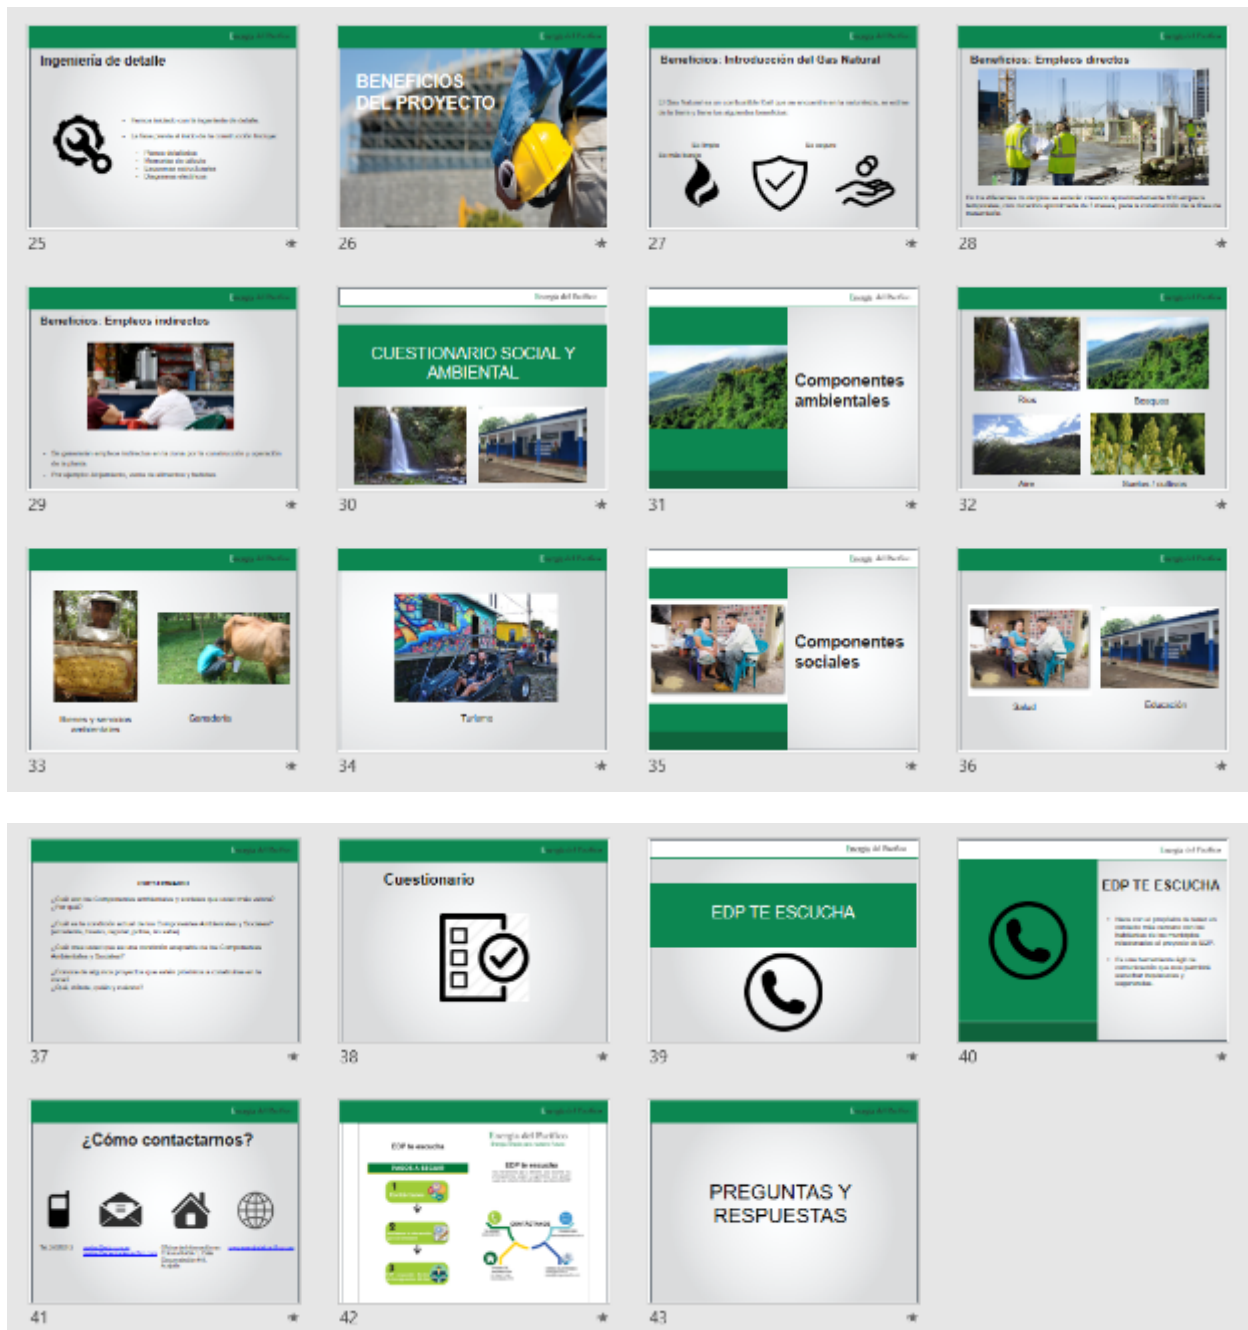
Ingeniería de detalle

25

BENEFICIOS DEL PROYECTO

26

Beneficios: Introducción del Gas Natural

27

Beneficios: Empleos directos

28

Beneficios: Empleos indirectos

29

Energía del Pacífico

CUESTIONARIO SOCIAL Y AMBIENTAL

30

Energía del Pacífico

Componentes ambientales

31

Ríos

Bosques

Aire

32

Turismo

34

Energía del Pacífico

Componentes sociales

35

Salud

Educación

36

37

Cuestionario

38

Energía del Pacífico

EDP TE ESCUCHA

39

Energía del Pacífico

EDP TE ESCUCHA

40

¿Cómo contactarnos?

41

EDP te escucha

Energía del Pacífico

EDP te escucha

42

PREGUNTAS Y RESPUESTAS

43